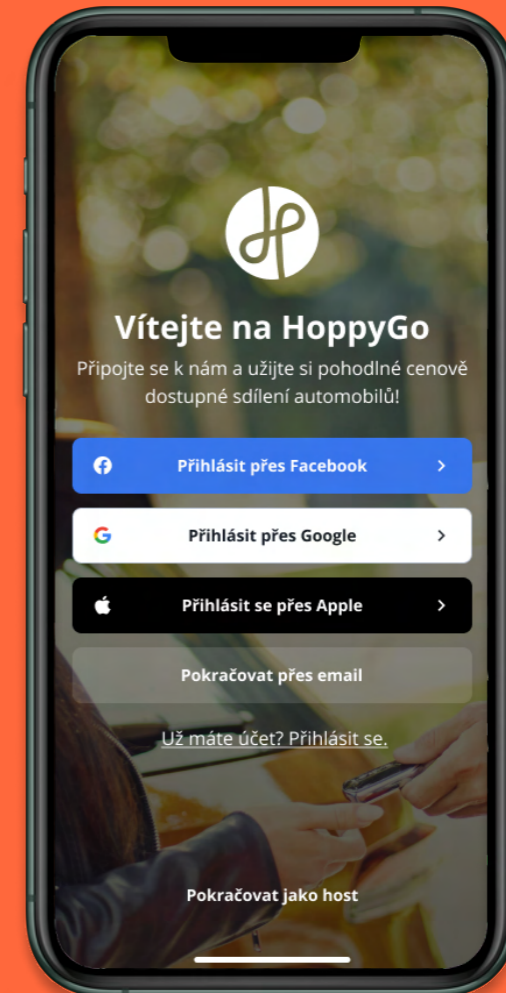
Vítejte na HoppyGo

Připojte se k nám a užijte si pohodlné cenově dostupné sdílení automobilů!

Přihlásit přes Facebook

Přihlásit přes Google

Přihlásit se přes Apple

Pokračovat přes email

Už máte účet? Přihlásit se.

Pokračovat jako host